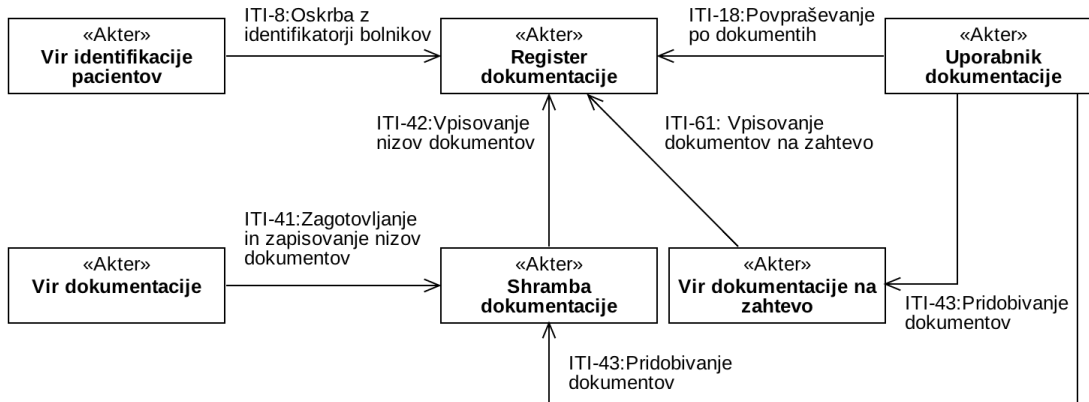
«Akter»
**Vir identifikacije pacientov**

ITI-8:Oskrba z identifikatorji bolnikov

«Akter»
**Register dokumentacije**

ITI-18:Povpraševanje po dokumentih

«Akter»
**Uporabnik dokumentacije**

ITI-42:Vpisovanje nizov dokumentov

ITI-61: Vpisovanje dokumentov na zahtevo

ITI-41:Zagotovljanje in zapisovanje nizov dokumentov

«Akter»
**Vir dokumentacije**

«Akter»
**Shramba dokumentacije**

«Akter»
**Vir dokumentacije na zahtevo**

ITI-43:Pridobivanje dokumentov

ITI-43:Pridobivanje dokumentov